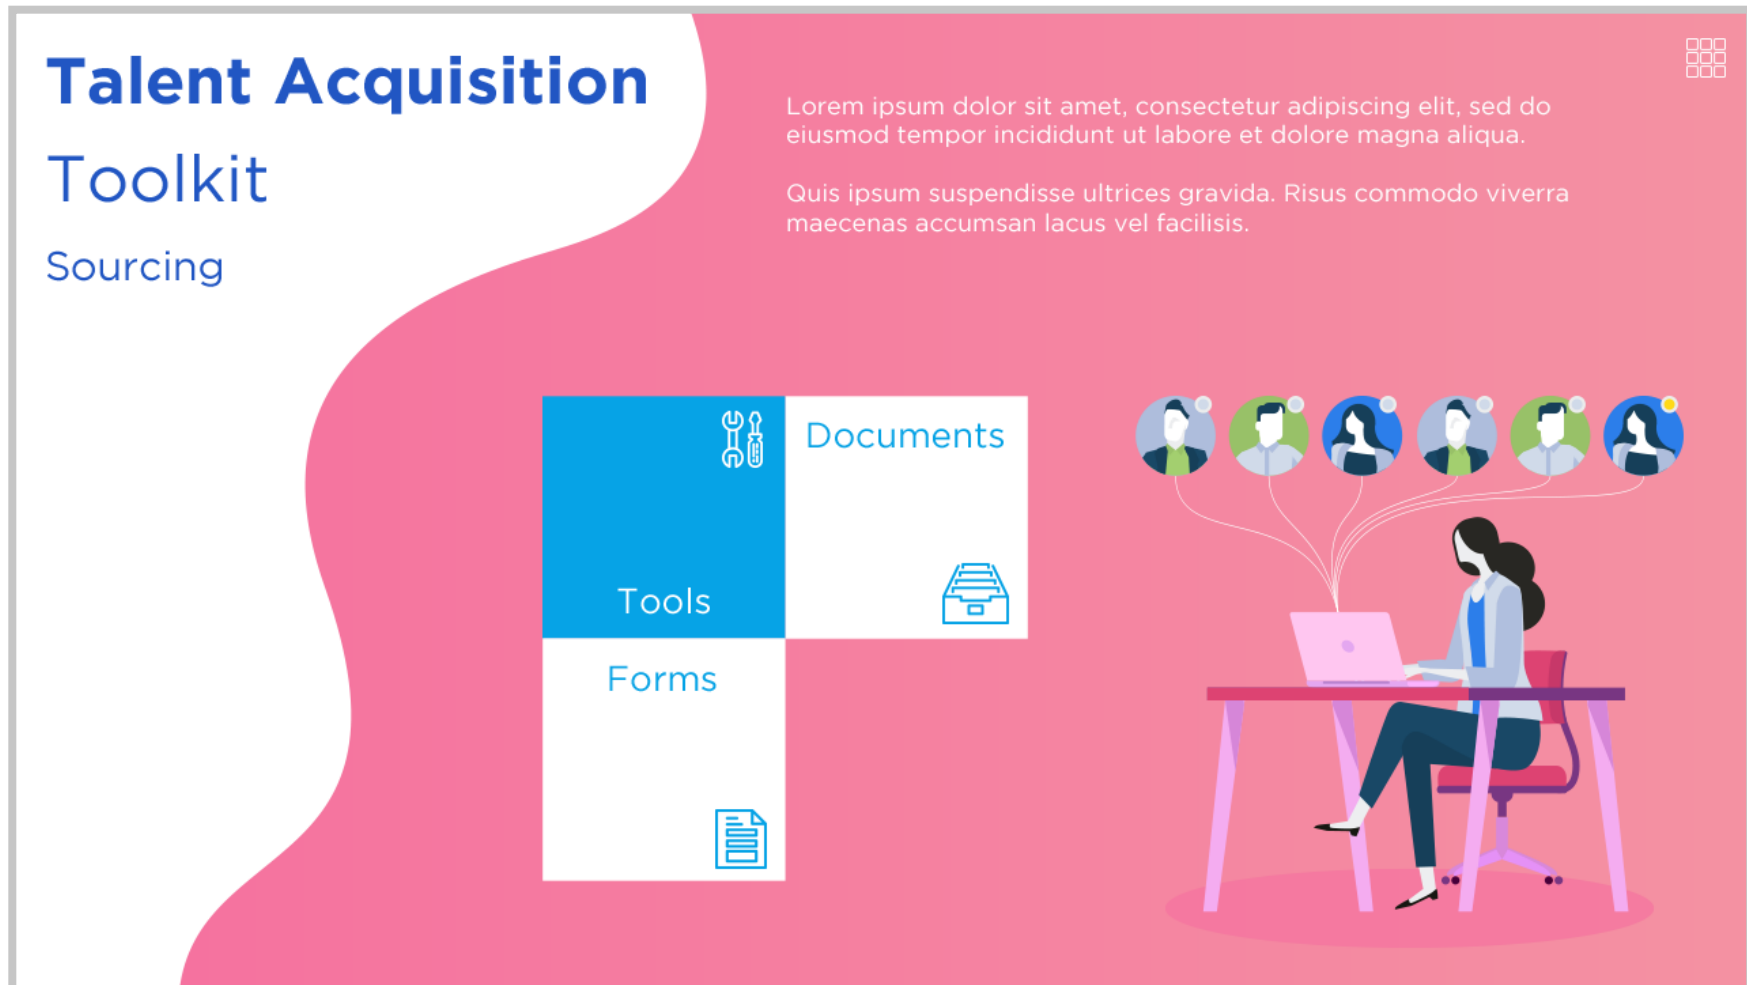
Talent Acquisition

Toolkit

Sourcing

Lorem ipsum dolor sit amet, consectetur adipiscing elit, sed do eiusmod tempor incididunt ut labore et dolore magna aliqua.

Quis ipsum suspendisse ultrices gravida. Risus commodo viverra maecenas accumsan lacus vel facilisis.

Tools

Documents

Forms